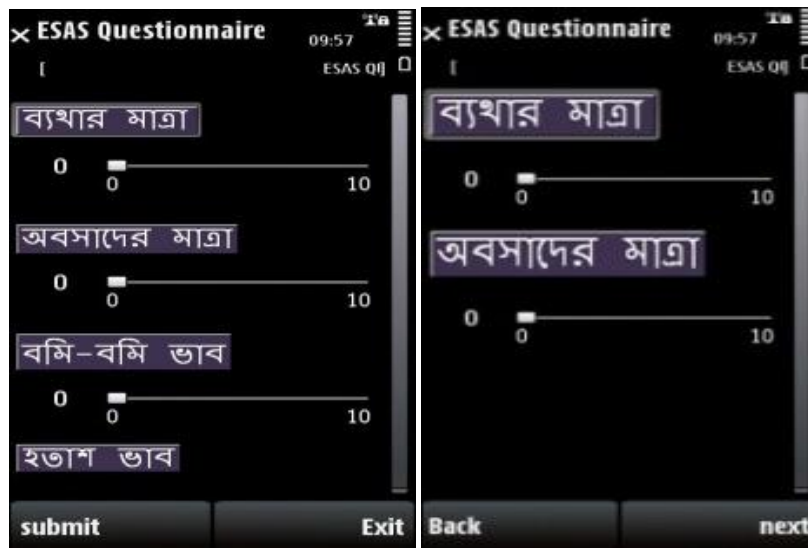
× ESAS Questionnaire 09:57
ESAS QI

ব্যথার মাত্রা
0
0 10

অবসাদের মাত্রা
0
0 10

বমি-বমি ভাব
0
0 10

হতাশ ভাব

submit Exit

× ESAS Questionnaire 09:57
ESAS QI

ব্যথার মাত্রা
0
0 10

অবসাদের মাত্রা
0
0 10

Back next